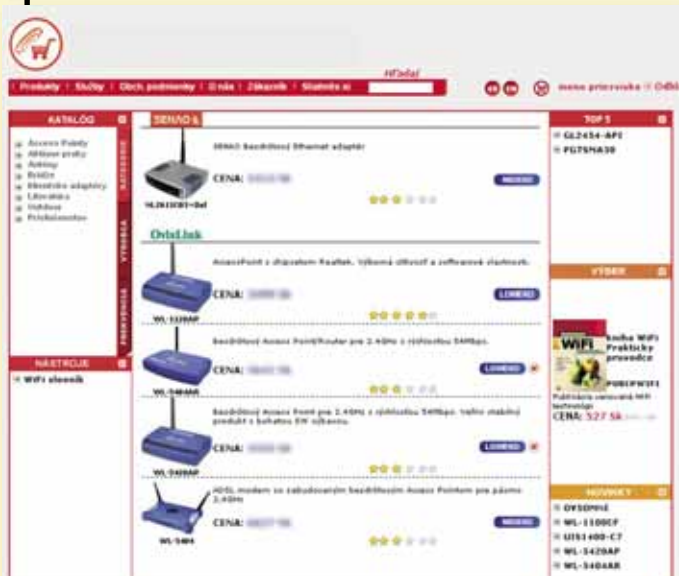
Produkty | Služby | Obch. podmienky | O nás | Zákazník | Skontaktuj si | Hľadaj

meno prievozníka | Odhl

KATALÓG
Access Pointy
Aktívne prvky
Antény
Bridže
Bezdrôtové adaptéry
Literatúra
Ochrana
Príslušenstvo

KATEGÓRIE
VÝROBCA
PREHĽADNÁ

NÁSTROJE
WiFi slovník

SENAO

SENAO bezdrôtový Ethernet adaptér
CENA: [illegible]
NL2611CB3+Del
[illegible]

OvisLink

AccessPoint s čipsetom Realtek. Výborná účinnosť a zaťaženie vlastnosti.
CENA: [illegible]
WL-1120AP
LOWERO

Bezdrôtový Access Point/Router pre 2.4GHz s rýchlosťou 54Mbps.
CENA: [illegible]
WL-5460AR
LOWERO

Bezdrôtový Access Point pre 2.4GHz s rýchlosťou 54Mbps. Veľmi stabilný produkt s bohatou SW výbavou.
CENA: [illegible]
WL-5420AP
LOWERO

ADSL modem so zabudovaným bezdrôtovým Access Pointom pre pásmo 2.4GHz
CENA: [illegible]
WL-5404
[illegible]

TOP 5
GL2454-API
PG7SMA30

VÝBER
WiFi
Kniha WiFi Praktický pruvodce
PUBCPWIFI
Publikácia venovaná WiFi technológii
CENA: 527 Sk

NOVINKY
DV50MHE
WL-1100CF
UIS1400-C7
WL-5420AP
WL-5460AR